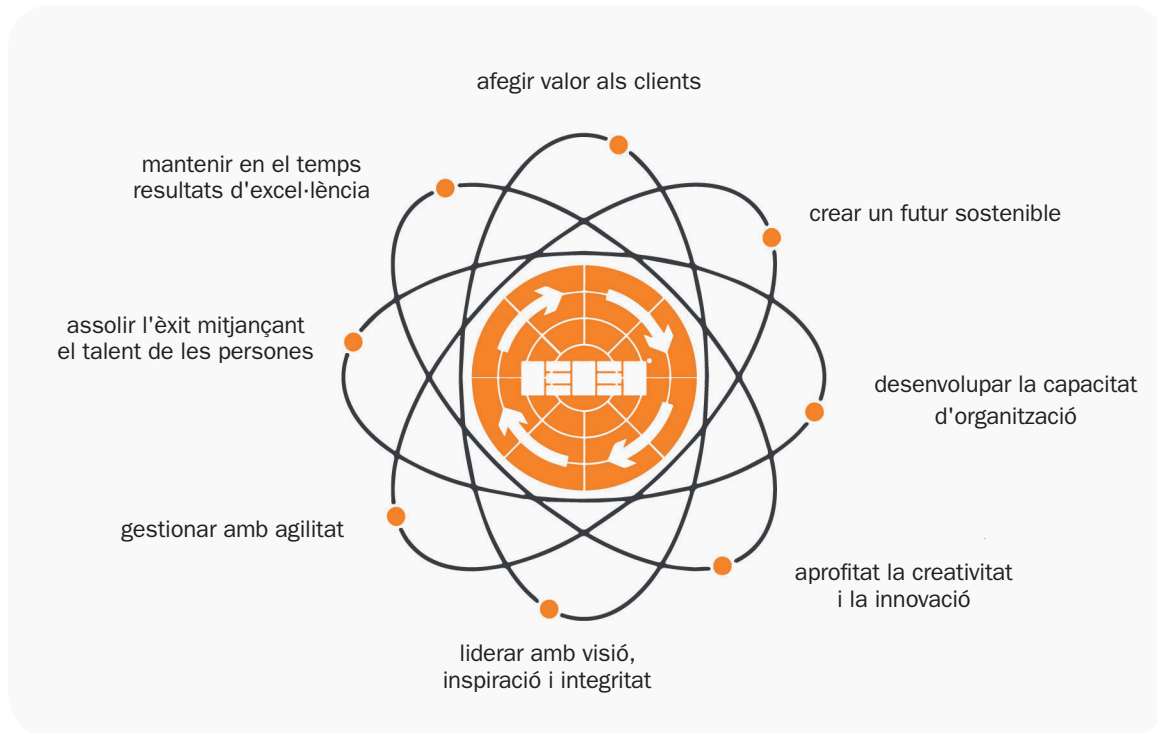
afegir valor als clients

mantenir en el temps resultats d'excel·lència

crear un futur sostenible

assolir l'èxit mitjançant el talent de les persones

desenvolupar la capacitat d'organització

gestionar amb agilitat

aprofitat la creativitat i la innovació

liderar amb visió, inspiració i integritat